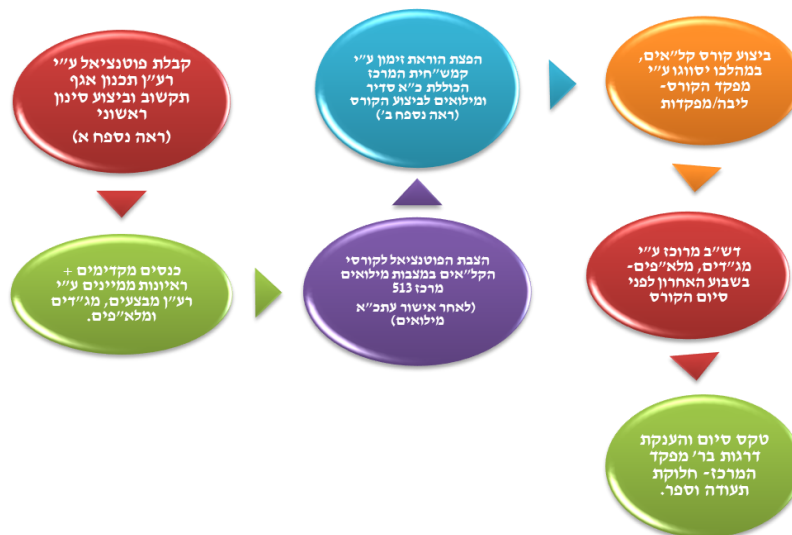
קבלת פוטנציאל ע״י רע״ן תכנון אגף תקשוב וביצוע סינון ראשוני
(ראה נספח א)

הפצת הוראת זימון ע״י קמש״חית המרכז הכוללת כ״א סדיר ומילואים לביצוע הקורס
(ראה נספח ב׳)

ביצוע קורס קל״אים, במהלכו ישוגו ע״י מפקד הקורס- ליבה/מפקדות

כנסים מקדימים + ראיונות ממיינים ע״י רע״ן מבצעים, מג״דים ומלא״פים.

הצבת הפוטנציאל לקורסי הקל״אים במצבות מילואים מרכז 513
(לאחר אישור עתכ״א מילואים)

דש״ב מרוכז ע״י מג״דים, מלא״פים- בשבוע האחרון לפני סיום הקורס

טקס סיום והענקת דרגות בר׳ מפקד המרכז- חלוקת תעודה וספר.